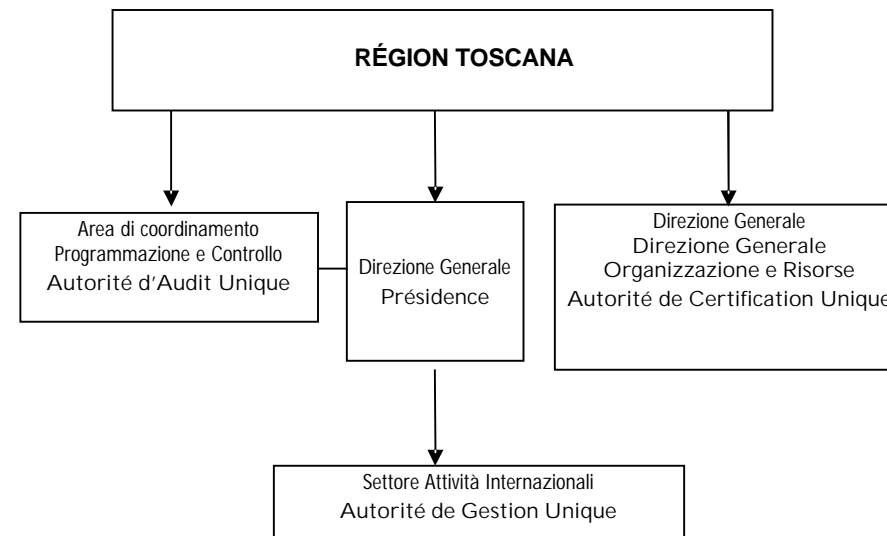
RÉGION TOSCANA

Area di coordinamento Programmazione e Controllo
Autorité d'Audit Unique

Direzione Generale
Présidence

Direzione Generale
Direzione Generale
Organizzazione e Risorse
Autorité de Certification Unique

Settore Attività Internazionali
Autorité de Gestion Unique